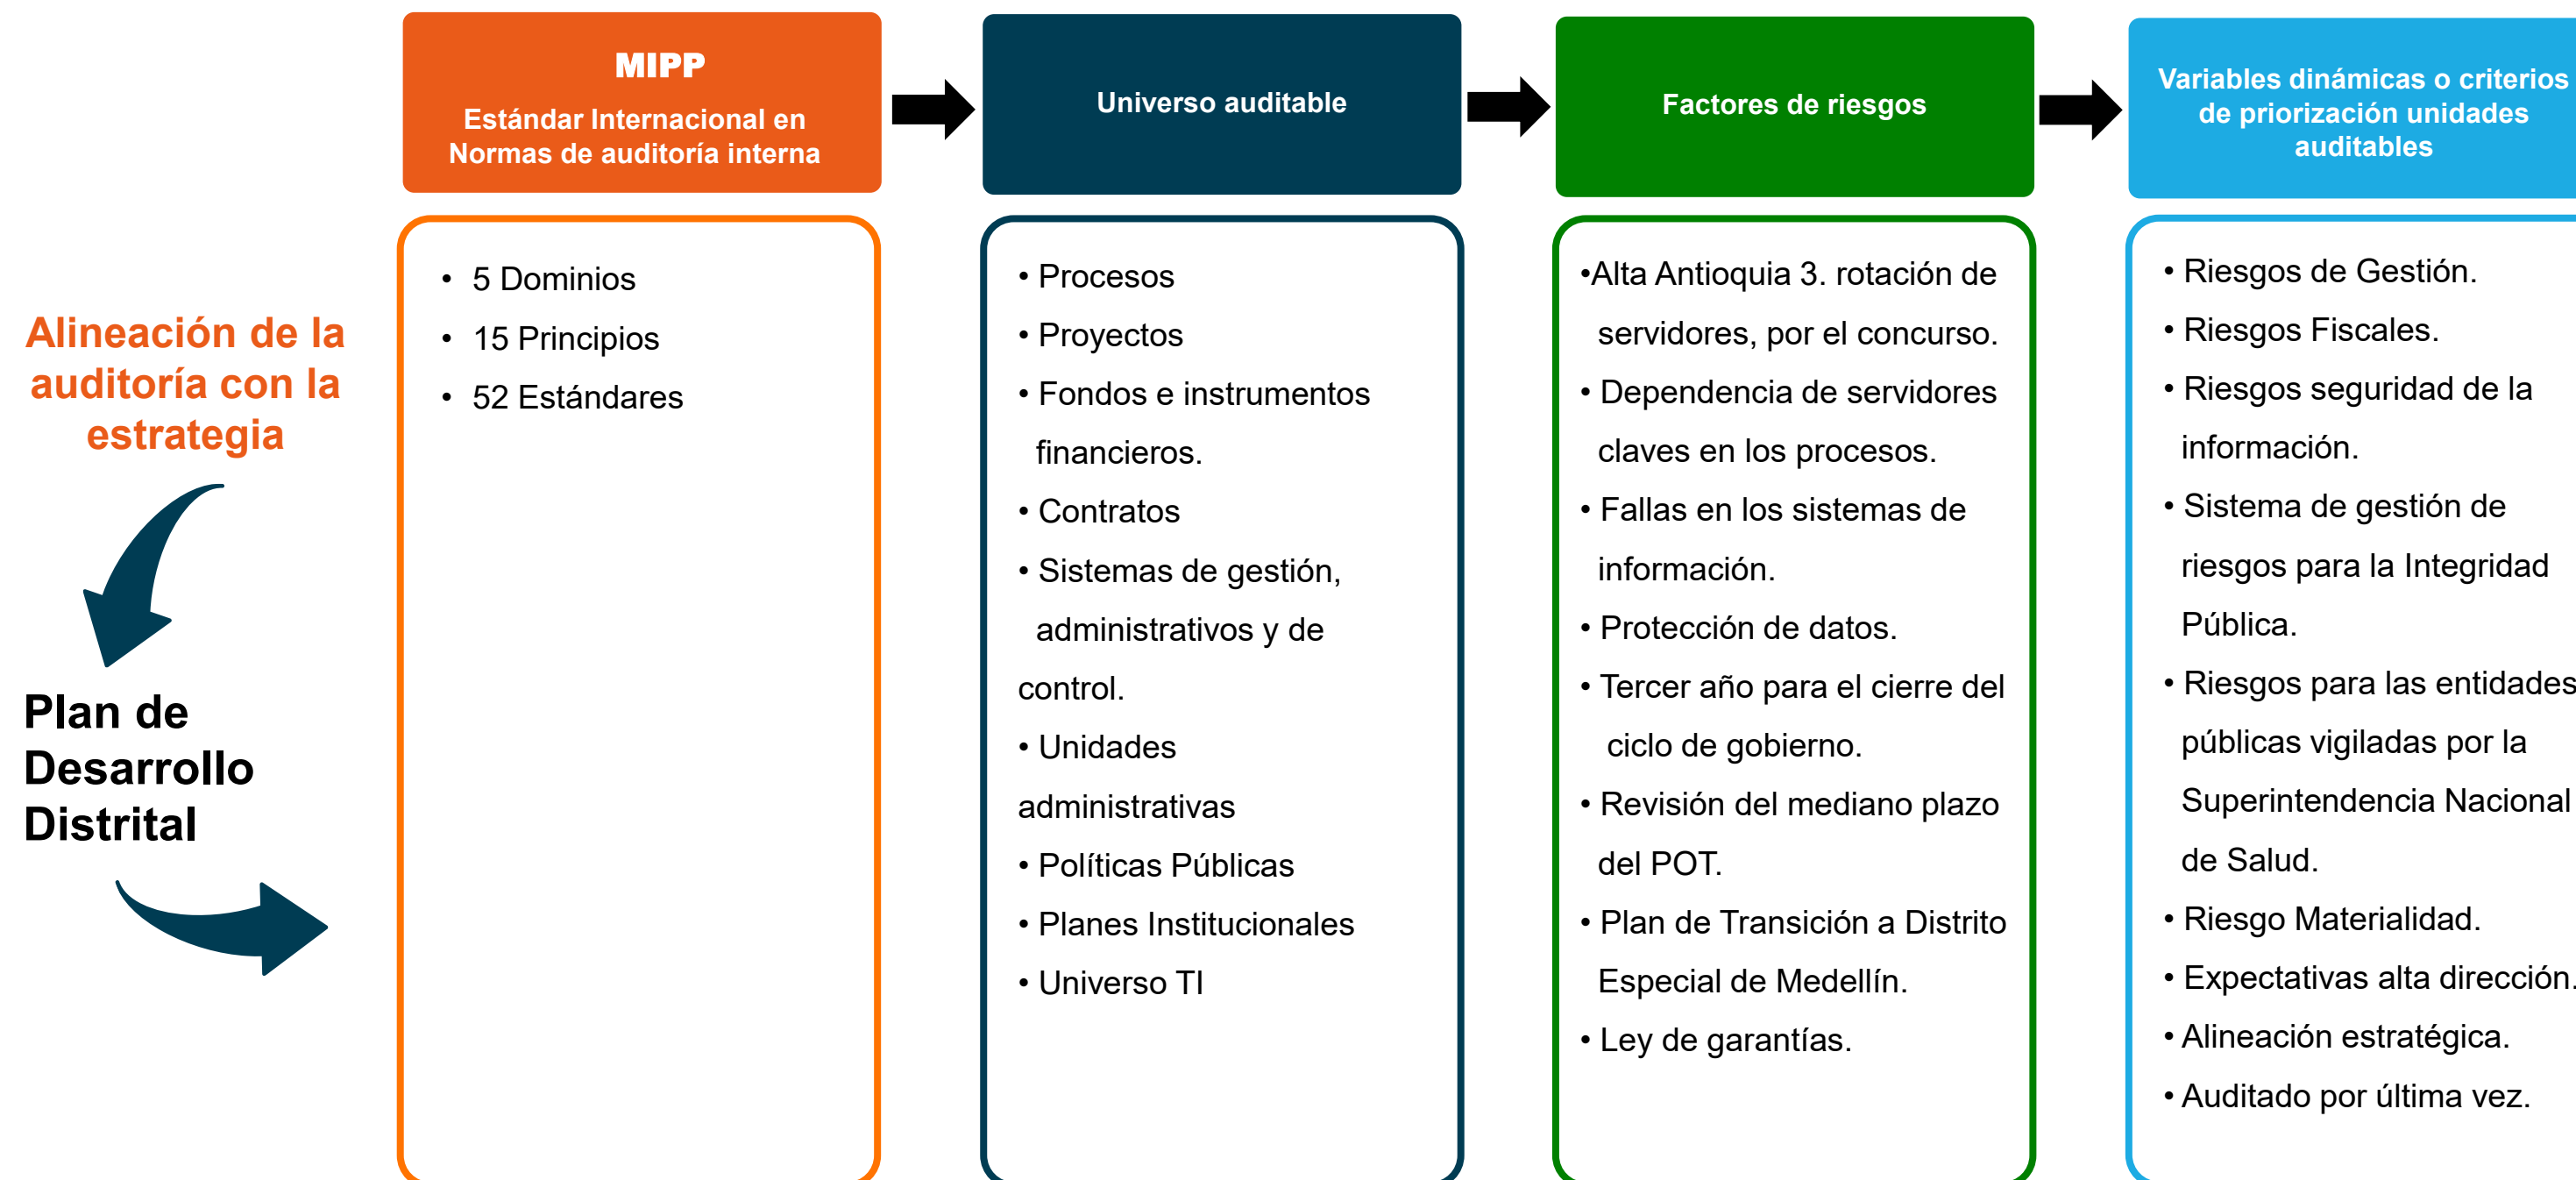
Alineación de la auditoría con la estrategia

Plan de Desarrollo Distrital

MIPP
Estándar Internacional en Normas de auditoría interna

- 5 Dominios
- 15 Principios
- 52 Estándares

Universo auditable

- Procesos
- Proyectos
- Fondos e instrumentos financieros.
- Contratos
- Sistemas de gestión, administrativos y de control.
- Unidades administrativas
- Políticas Públicas
- Planes Institucionales
- Universo TI

Factores de riesgos

•Alta Antioquia 3. rotación de servidores, por el concurso.
- Dependencia de servidores claves en los procesos.
- Fallas en los sistemas de información.
- Protección de datos.
- Tercer año para el cierre del ciclo de gobierno.
- Revisión del mediano plazo del POT.
- Plan de Transición a Distrito Especial de Medellín.
- Ley de garantías.

Variables dinámicas o criterios de priorización unidades auditables

- Riesgos de Gestión.
- Riesgos Fiscales.
- Riesgos seguridad de la información.
- Sistema de gestión de riesgos para la Integridad Pública.
- Riesgos para las entidades públicas vigiladas por la Superintendencia Nacional de Salud.
- Riesgo Materialidad.
- Expectativas alta dirección.
- Alineación estratégica.
- Auditado por última vez.